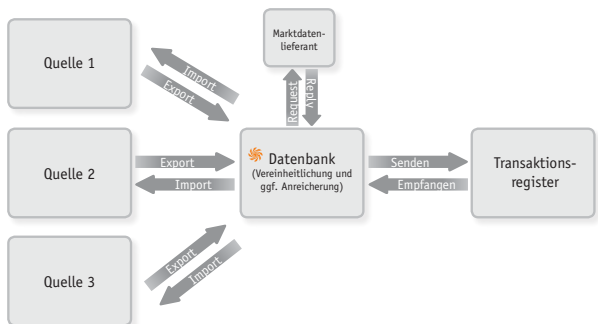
Quelle 1

Import

Export

Marktdatenlieferant

Request

Reply

Quelle 2

Export

Import

Datenbank
(Vereinheitlichung und ggf. Anreicherung)

Senden

Empfangen

Transaktionsregister

Quelle 3

Export

Import